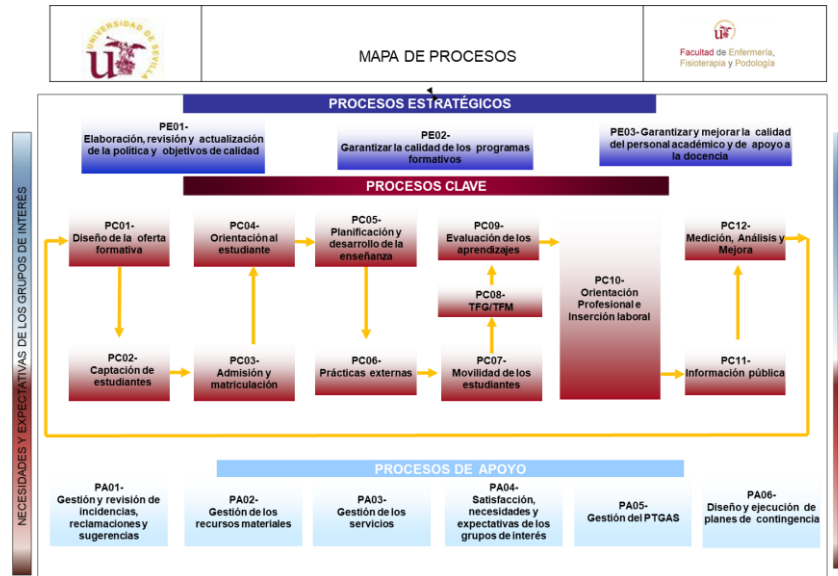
UNIVERSIDAD DE SEVILLA

MAPA DE PROCESOS

Facultad de Enfermería, Fisioterapia y Podología

NECESIDADES Y EXPECTATIVAS DE LOS GRUPOS DE INTERÉS

PROCESOS ESTRATÉGICOS

PE01- Elaboración, revisión y actualización de la política y objetivos de calidad

PE02- Garantizar la calidad de los programas formativos

PE03- Garantizar y mejorar la calidad del personal académico y de apoyo a la docencia

PROCESOS CLAVE

PC01- Diseño de la oferta formativa

PC04- Orientación al estudiante

PC05- Planificación y desarrollo de la enseñanza

PC09- Evaluación de los aprendizajes

PC08- TFG/TFM

PC10- Orientación Profesional e Inserción laboral

PC12- Medición, Análisis y Mejora

PC02- Captación de estudiantes

PC03- Admisión y matriculación

PC06- Prácticas externas

PC07- Movilidad de los estudiantes

PC11- Información pública

PROCESOS DE APOYO

PA01- Gestión y revisión de incidencias, reclamaciones y sugerencias

PA02- Gestión de los recursos materiales

PA03- Gestión de los servicios

PA04- Satisfacción, necesidades y expectativas de los grupos de interés

PA05- Gestión del PTGAS

PA06- Diseño y ejecución de planes de contingencia